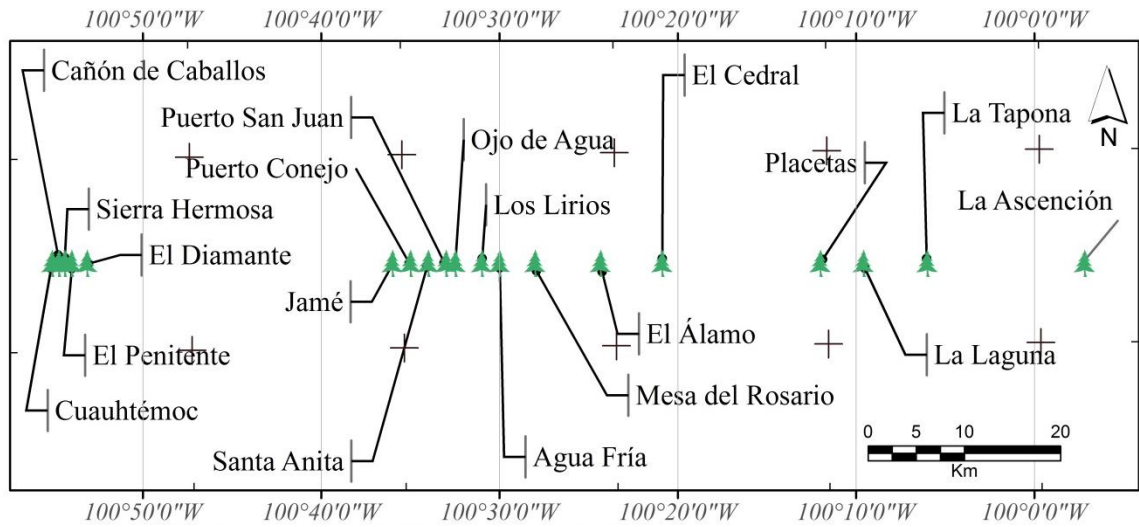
100°50'0"W 100°40'0"W 100°30'0"W 100°20'0"W 100°10'0"W 100°0'0"W

Cañón de Caballos
El Cedral
La Tapona
N
Puerto San Juan
Ojo de Agua
Puerto Conejo
Placetas
Sierra Hermosa
Los Lirios
La Ascención
El Diamante
Jamé
El Álamo
El Penitente
La Laguna
Mesa del Rosario
Cuauhtémoc
0 5 10 20
Km
Santa Anita
Agua Fría

100°50'0"W 100°40'0"W 100°30'0"W 100°20'0"W 100°10'0"W 100°0'0"W